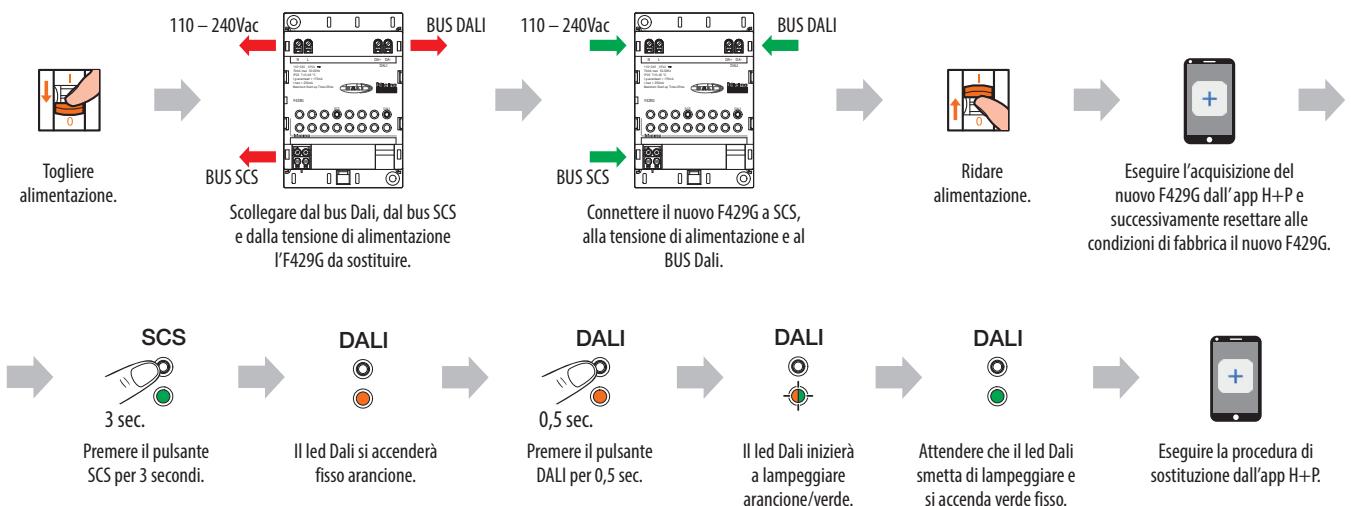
I
0
Togliere alimentazione.

110 – 240Vac
BUS DALI
BUS SCS
Scollegare dal bus Dali, dal bus SCS e dalla tensione di alimentazione l’F429G da sostituire.

110 – 240Vac
BUS DALI
BUS SCS
Connettere il nuovo F429G a SCS, alla tensione di alimentazione e al BUS Dali.

I
0
Ridare alimentazione.

+
Eseguire l’acquisizione del nuovo F429G dall’ app H+P e successivamente resettare alle condizioni di fabbrica il nuovo F429G.

SCS
3 sec.
Premere il pulsante SCS per 3 secondi.

DALI
Il led Dali si accenderà fisso arancione.

DALI
0,5 sec.
Premere il pulsante DALI per 0,5 sec.

DALI
Il led Dali inizierà a lampeggiare arancione/verde.

DALI
Attendere che il led Dali smetta di lampeggiare e si accenda verde fisso.

+
Eseguire la procedura di sostituzione dall’app H+P.